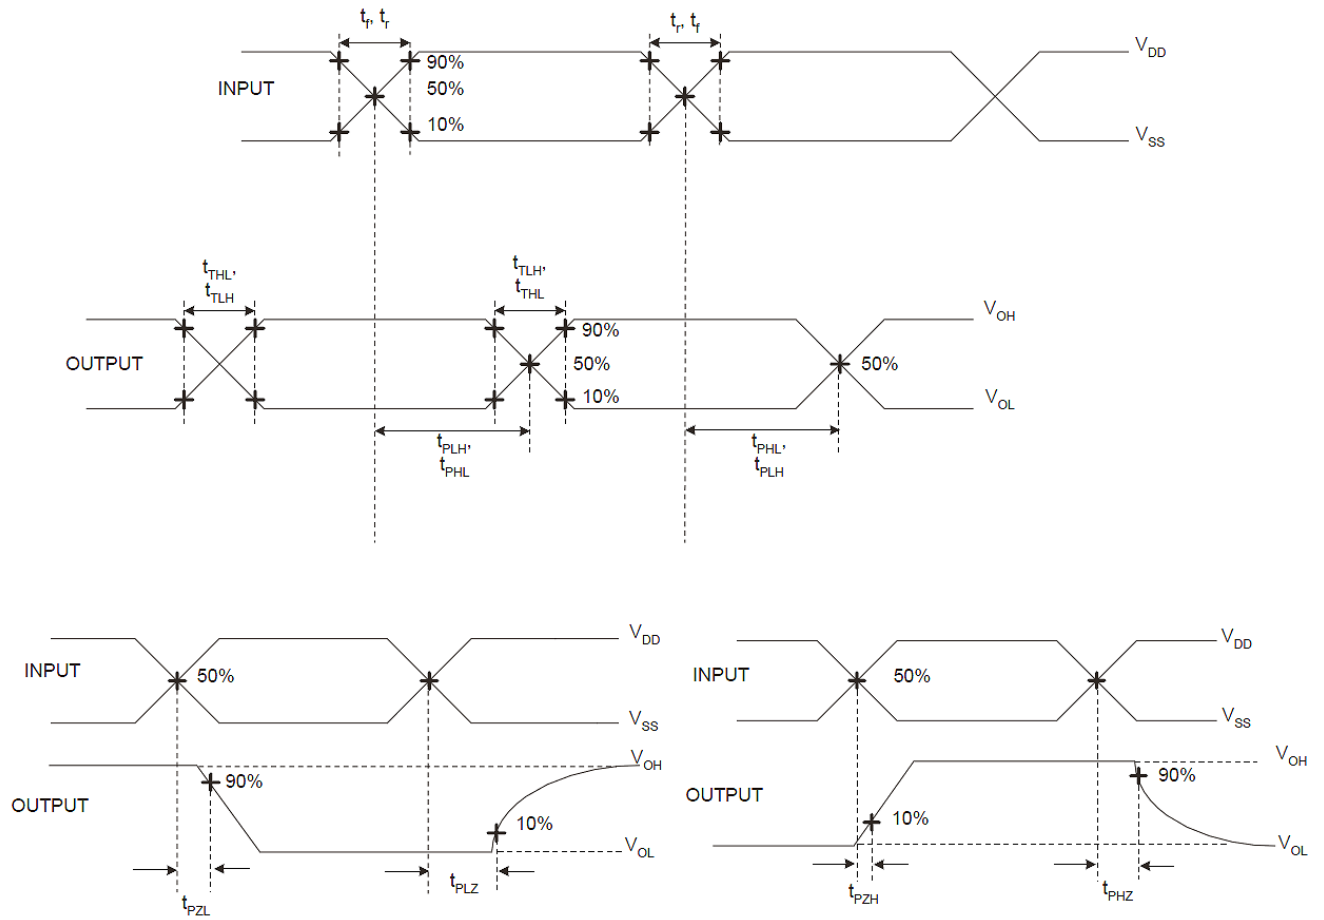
$t_f$, $t_r$

$t_r$, $t_f$

INPUT

90%

50%

10%

$V_{DD}$

$V_{SS}$

$t_{THL}$, $t_{TLH}$

$t_{TLH}$, $t_{THL}$

OUTPUT

90%

50%

10%

50%

$V_{OH}$

$V_{OL}$

$t_{PLH}$, $t_{PHL}$

$t_{PHL}$, $t_{PLH}$

INPUT

50%

$V_{DD}$

$V_{SS}$

OUTPUT

90%

10%

$V_{OH}$

$V_{OL}$

$t_{PZL}$

$t_{PLZ}$

INPUT

50%

$V_{DD}$

$V_{SS}$

OUTPUT

10%

90%

$V_{OH}$

$V_{OL}$

$t_{PZH}$

$t_{PHZ}$